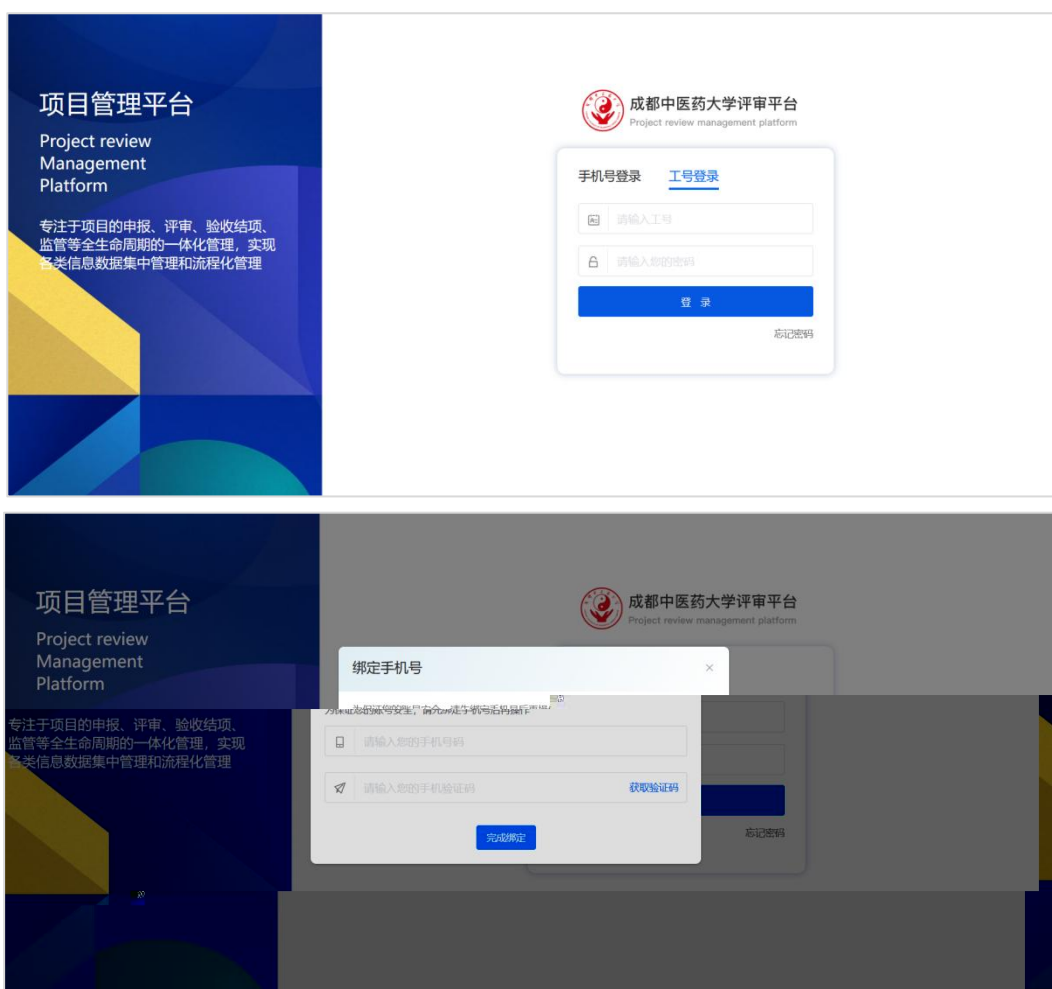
项目管理平台

Project review Management Platform

专注于项目的申报、评审、验收结项、监管等全生命周期的一体化管理，实现各类信息数据集中管理和流程化管理

成都中医药大学评审平台
Project review management platform

手机号登录 工号登录

请输入工号

请输入您的密码

登 录

忘记密码

项目管理平台

Project review Management Platform

专注于项目的申报、评审、验收结项、监管等全生命周期的一体化管理，实现各类信息数据集中管理和流程化管理

成都中医药大学评审平台
Project review management platform

绑定手机号 ×

为保证您的账号安全，请先绑定手机号后再操作

请输入您的手机号码

请输入您的手机验证码 获取验证码

完成绑定

忘记密码